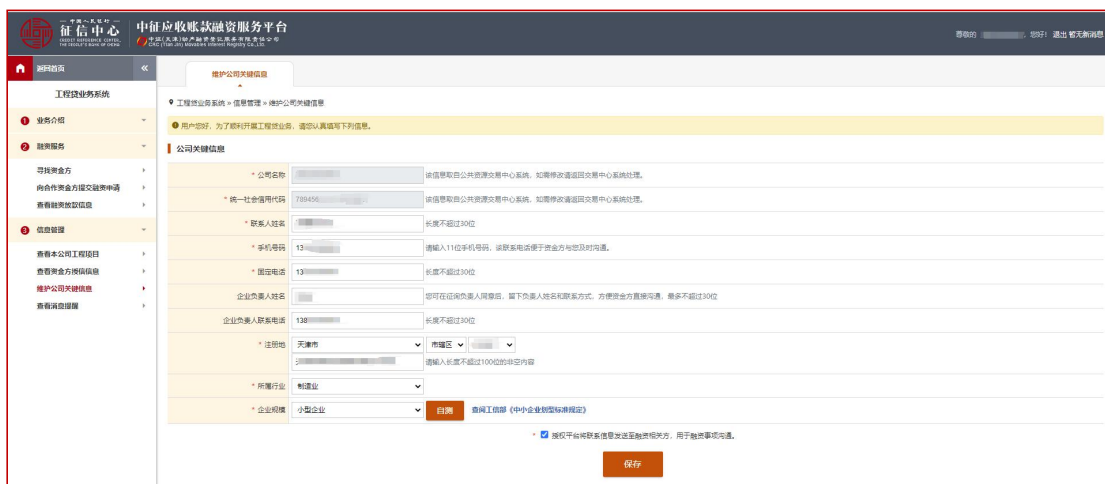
中国人民银行 征信中心 CREDIT REFERENCE CENTER, THE PEOPLE'S BANK OF CHINA

中征应收账款融资服务平台
中征（天津）动产融资登记服务有限责任公司 CRC (Tianjin) Movables Interest Registry Co.,Ltd.

尊敬的 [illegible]，您好！ 退出 暂无新消息

返回首页 «

工程贷业务系统

1 业务介绍

2 融资服务

寻找资金方
向合作资金方提交融资申请
查看融资放款信息

3 信息管理

查看本公司工程项目
查看资金方授信信息
维护公司关键信息
查看消息提醒

维护公司关键信息

工程贷业务系统 » 信息管理 » 维护公司关键信息

用户您好，为了顺利开展工程贷业务，请您认真填写下列信息。

公司关键信息

| | | |
|---|---|---|
| * 公司名称 | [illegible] | 该信息取自公共资源交易中心系统，如需修改请返回交易中心系统处理。 |
| * 统一社会信用代码 | 789456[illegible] | 该信息取自公共资源交易中心系统，如需修改请返回交易中心系统处理。 |
| * 联系人姓名 | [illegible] | 长度不超过30位 |
| * 手机号码 | 13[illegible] | 请输入11位手机号码，该联系电话便于资金方与您及时沟通。 |
| * 固定电话 | 13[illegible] | 长度不超过30位 |
| 企业负责人姓名 | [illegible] | 您可在征询负责人同意后，留下负责人姓名和联系方式，方便资金方直接沟通，最多不超过30位 |
| 企业负责人联系电话 | 138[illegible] | 长度不超过30位 |
| * 注册地 | 天津市 市辖区 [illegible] | 请输入长度不超过100位的非空内容 |
| * 所属行业 | 制造业 | |
| * 企业规模 | 小型企业 自测 | 查阅工信部《中小企业划型标准规定》 |

* 授权平台将联系信息发送至融资相关方，用于融资事项沟通。

保存